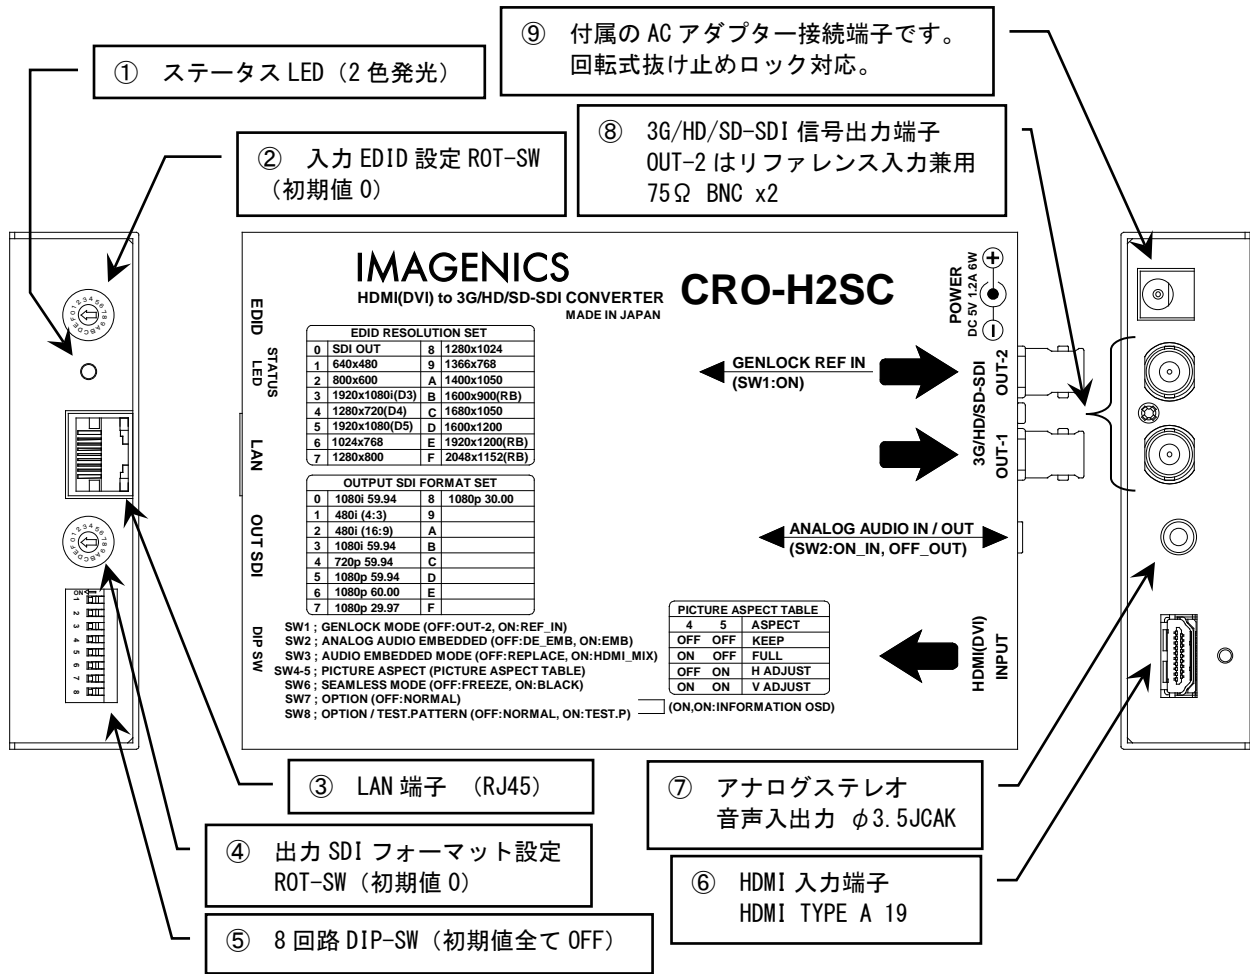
① ステータス LED（2 色発光）

② 入力 EDID 設定 ROT-SW（初期値 0）

⑨ 付属の AC アダプター接続端子です。回転式抜け止めロック対応。

⑧ 3G/HD/SD-SDI 信号出力端子 OUT-2 はリファレンス入力兼用 75Ω BNC x2

IMAGENICS
HDMI(DVI) to 3G/HD/SD-SDI CONVERTER
MADE IN JAPAN
CRO-H2SC

POWER
DC 5V 1.2A 6W

EDID
STATUS LED
LAN
OUT SDI
DIP SW

EDID RESOLUTION SET

| | | | |
|---|---|---|---|
| 0 | SDI OUT | 8 | 1280x1024 |
| 1 | 640x480 | 9 | 1366x768 |
| 2 | 800x600 | A | 1400x1050 |
| 3 | 1920x1080i(D3) | B | 1600x900(RB) |
| 4 | 1280x720(D4) | C | 1680x1050 |
| 5 | 1920x1080(D5) | D | 1600x1200 |
| 6 | 1024x768 | E | 1920x1200(RB) |
| 7 | 1280x800 | F | 2048x1152(RB) |

OUTPUT SDI FORMAT SET

| | | | |
|---|---|---|---|
| 0 | 1080i 59.94 | 8 | 1080p 30.00 |
| 1 | 480i (4:3) | 9 | |
| 2 | 480i (16:9) | A | |
| 3 | 1080i 59.94 | B | |
| 4 | 720p 59.94 | C | |
| 5 | 1080p 59.94 | D | |
| 6 | 1080p 60.00 | E | |
| 7 | 1080p 29.97 | F | |

GENLOCK REF IN
(SW1:ON)

3G/HD/SD-SDI
OUT-2
OUT-1

ANALOG AUDIO IN / OUT
(SW2:ON_IN, OFF_OUT)

SW1 ; GENLOCK MODE (OFF:OUT-2, ON:REF_IN)
SW2 ; ANALOG AUDIO EMBEDDED (OFF:DE_EMB, ON:EMB)
SW3 ; AUDIO EMBEDDED MODE (OFF:REPLACE, ON:HDMI_MIX)
SW4-5 ; PICTURE ASPECT (PICTURE ASPECT TABLE)
SW6 ; SEAMLESS MODE (OFF:FREEZE, ON:BLACK)
SW7 ; OPTION (OFF:NORMAL)
SW8 ; OPTION / TEST.PATTERN (OFF:NORMAL, ON:TEST.P)

PICTURE ASPECT TABLE

| 4 | 5 | ASPECT |
|---|---|---|
| OFF | OFF | KEEP |
| ON | OFF | FULL |
| OFF | ON | H ADJUST |
| ON | ON | V ADJUST |

(ON,ON:INFORMATION OSD)

HDMI(DVI) INPUT

③ LAN 端子 （RJ45）

④ 出力 SDI フォーマット設定 ROT-SW（初期値 0）

⑤ 8 回路 DIP-SW（初期値全て OFF）

⑦ アナログステレオ 音声入出力 φ3.5JCAK

⑥ HDMI 入力端子 HDMI TYPE A 19